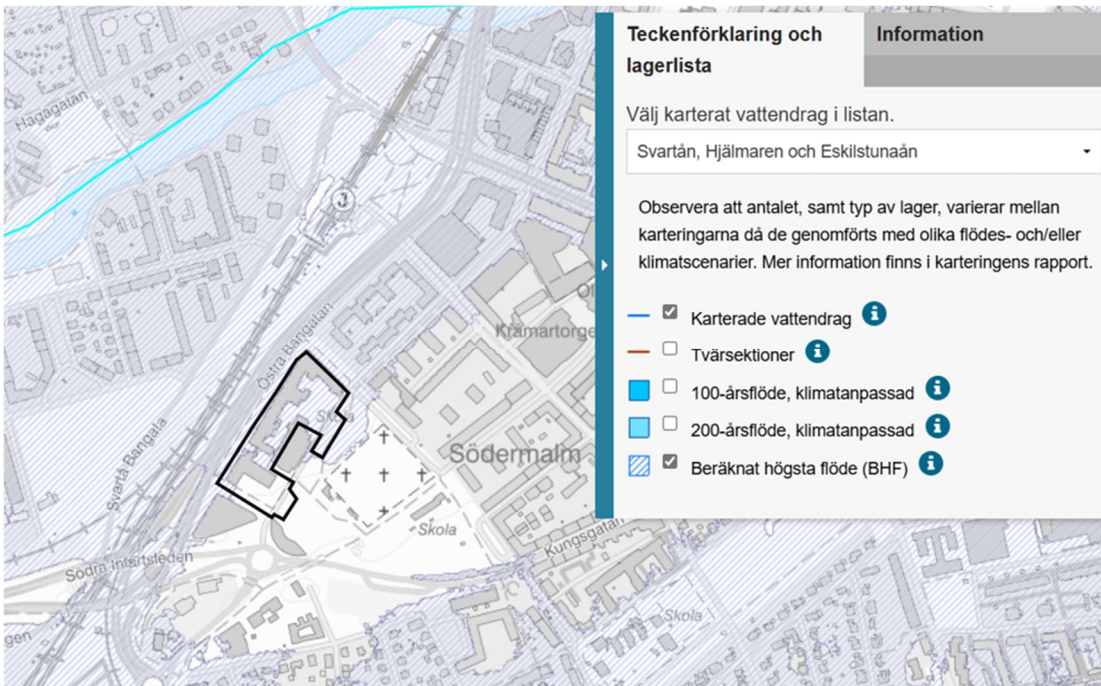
Hagagatan

Östra Bangatan

Svartå Bangata

Södra infartsleden

Kråmartorget

Södermalm

Skola

Skola

Skola

Kungsgatan

Teckenförklaring och lagerlista

Information

Välj karterat vattendrag i listan.

Svartån, Hjälmaren och Eskilstunaån

Observera att antalet, samt typ av lager, varierar mellan karteringarna då de genomförts med olika flödes- och/eller klimatscenarier. Mer information finns i karteringens rapport.

Karterade vattendrag

Tvärsektioner

100-årsflöde, klimatanpassad

200-årsflöde, klimatanpassad

Beräknat högsta flöde (BHF)